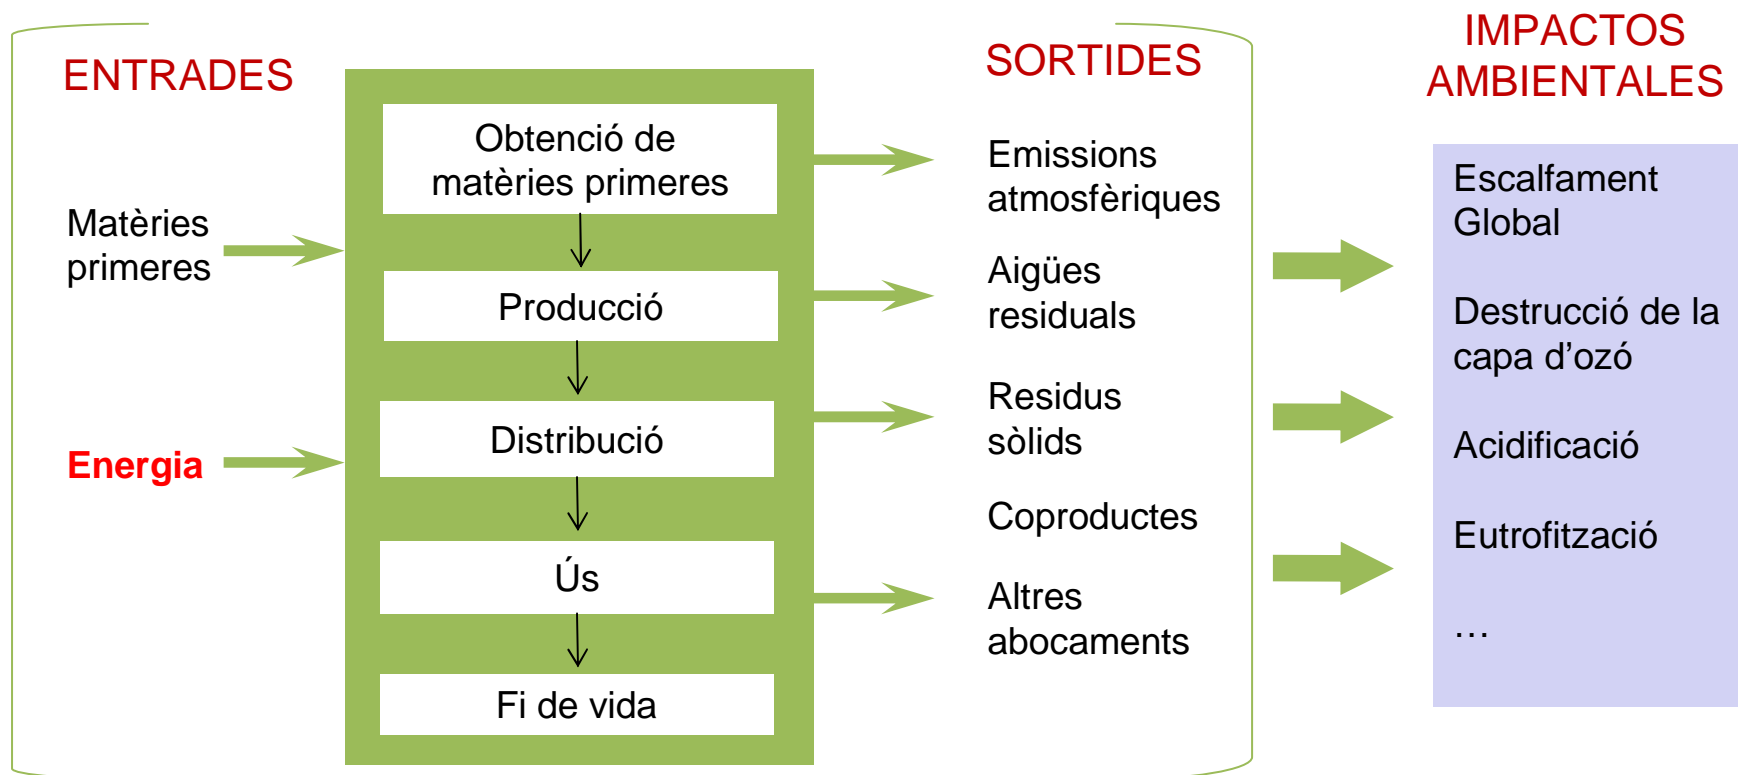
ENTRADES

Matèries primeres

Energia

Obtenció de matèries primeres

Producció

Distribució

Ús

Fi de vida

SORTIDES

Emissions atmosfèriques

Aigües residuals

Residus sòlids

Coproductes

Altres abocaments

IMPACTOS AMBIENTALES

Escalfament Global

Destrucció de la capa d'ozó

Acidificació

Eutrofització

…